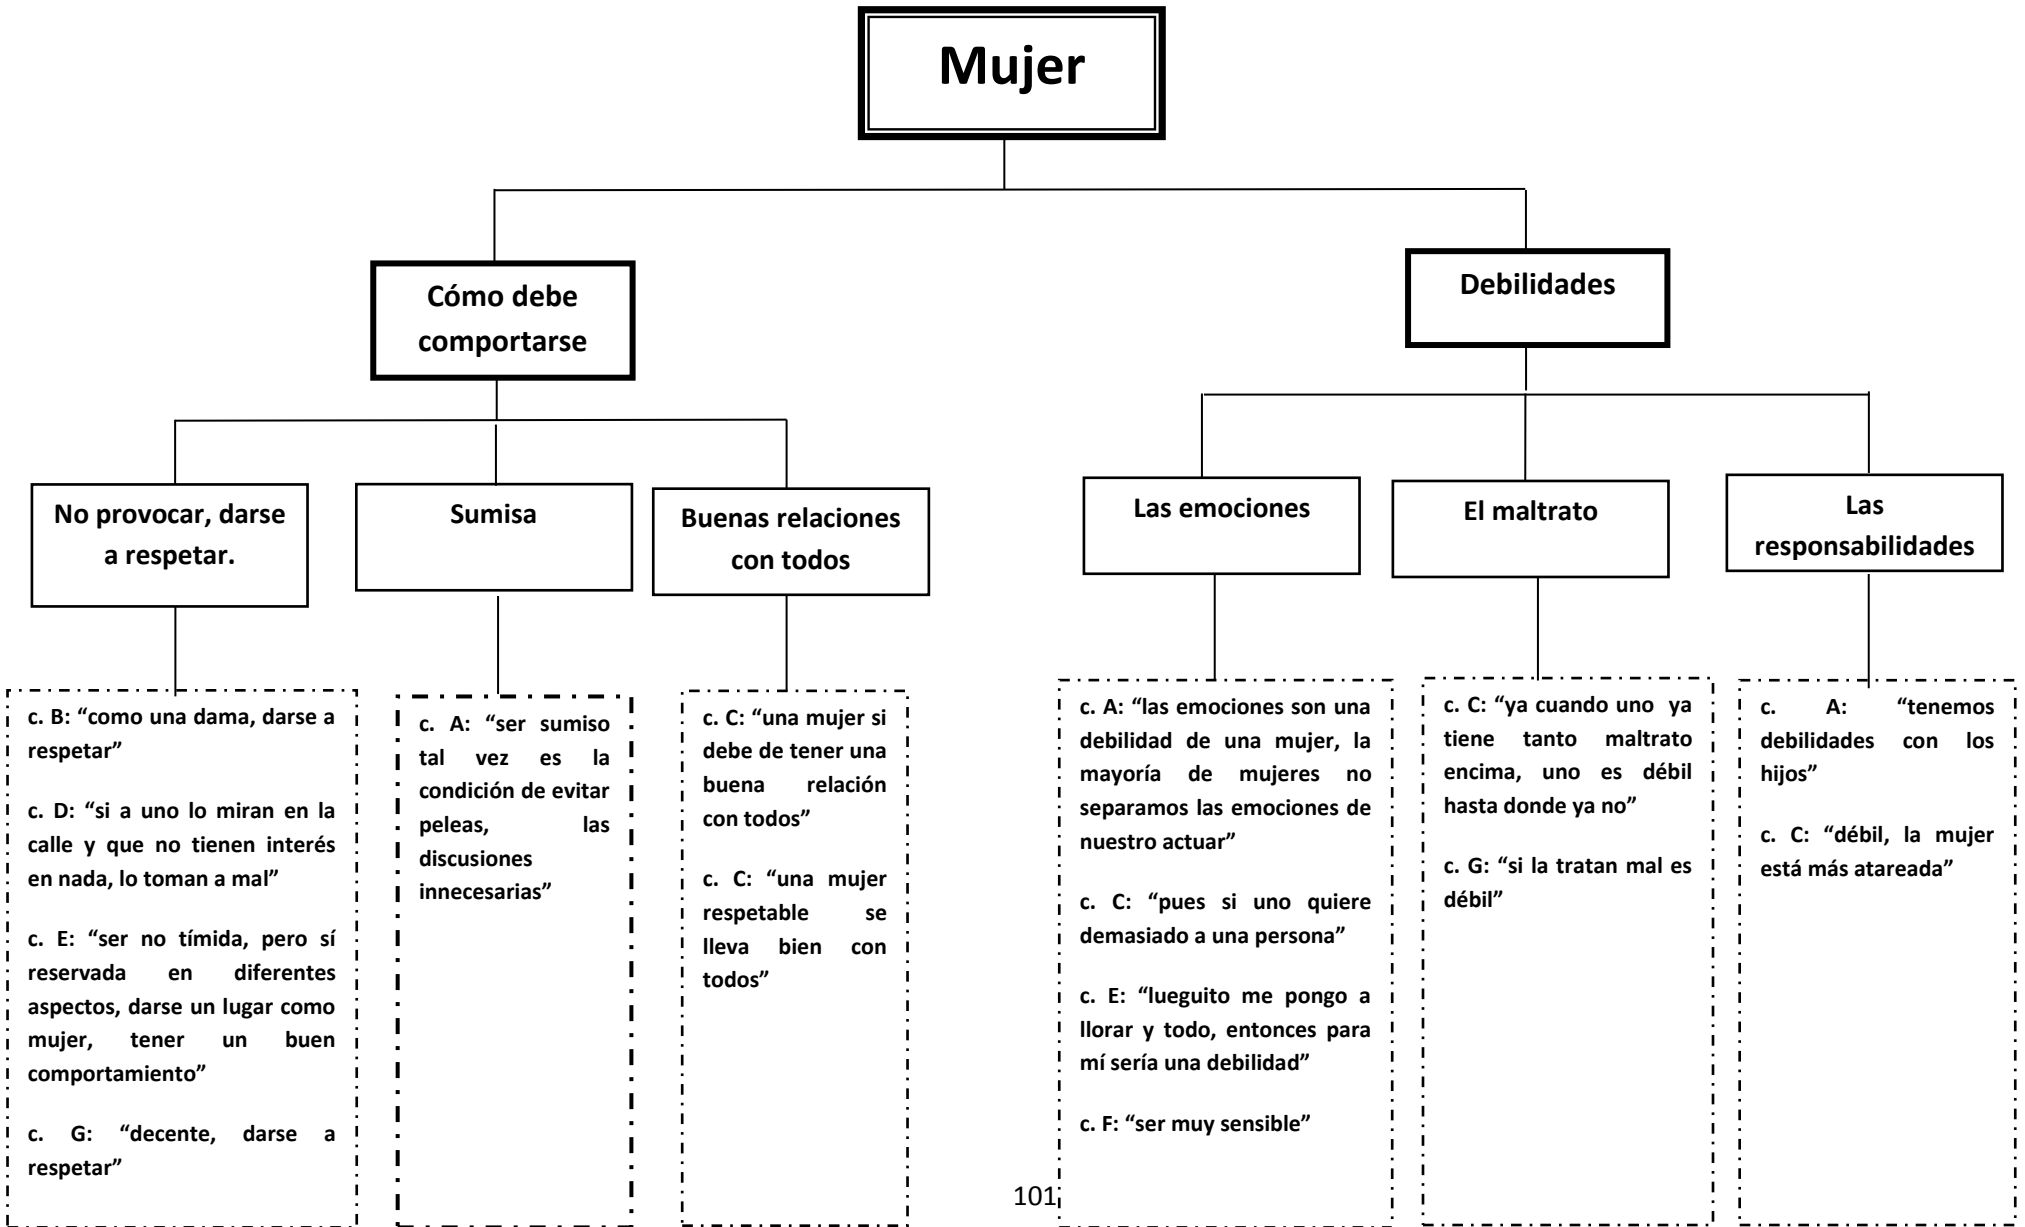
Mujer

Cómo debe comportarse

Debilidades

No provocar, darse a respetar.

Sumisa

Buenas relaciones con todos

Las emociones

El maltrato

Las responsabilidades

c. B: “como una dama, darse a respetar”

c. D: “si a uno lo miran en la calle y que no tienen interés en nada, lo toman a mal”

c. E: “ser no tímida, pero sí reservada en diferentes aspectos, darse un lugar como mujer, tener un buen comportamiento”

c. G: “decente, darse a respetar”

c. A: “ser sumiso tal vez es la condición de evitar peleas, las discusiones innecesarias”

c. C: “una mujer si debe de tener una buena relación con todos”

c. C: “una mujer respetable se lleva bien con todos”

c. A: “las emociones son una debilidad de una mujer, la mayoría de mujeres no separamos las emociones de nuestro actuar”

c. C: “pues si uno quiere demasiado a una persona”

c. E: “lueguito me pongo a llorar y todo, entonces para mí sería una debilidad”

c. F: “ser muy sensible”

c. C: “ya cuando uno ya tiene tanto maltrato encima, uno es débil hasta donde ya no”

c. G: “si la tratan mal es débil”

c. A: “tenemos debilidades con los hijos”

c. C: “débil, la mujer está más atareada”

101